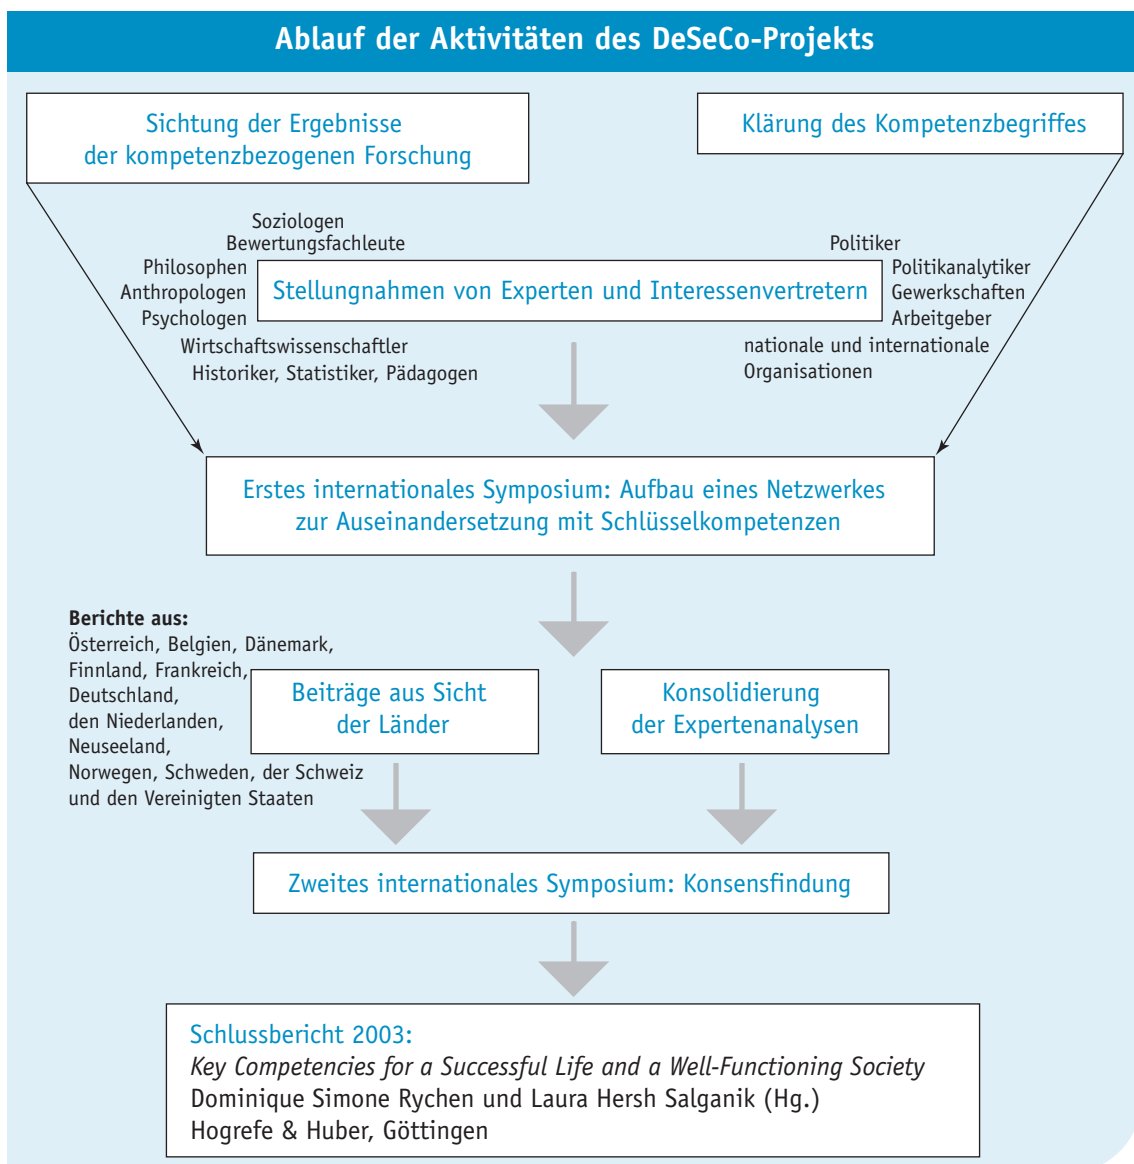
Ablauf der Aktivitäten des DeSeCo-Projekts

Sichtung der Ergebnisse der kompetenzbezogenen Forschung

Klärung des Kompetenzbegriffes

Soziologen
Bewertungsfachleute
Philosophen
Anthropologen
Psychologen
Wirtschaftswissenschaftler
Historiker, Statistiker, Pädagogen

Stellungnahmen von Experten und Interessenvertretern

Politiker
Politikanalytiker
Gewerkschaften
Arbeitgeber
nationale und internationale Organisationen

Erstes internationales Symposium: Aufbau eines Netzwerkes zur Auseinandersetzung mit Schlüsselkompetenzen

**Berichte aus:**
Österreich, Belgien, Dänemark, Finnland, Frankreich, Deutschland, den Niederlanden, Neuseeland, Norwegen, Schweden, der Schweiz und den Vereinigten Staaten

Beiträge aus Sicht der Länder

Konsolidierung der Expertenanalysen

Zweites internationales Symposium: Konsensfindung

Schlussbericht 2003:
*Key Competencies for a Successful Life and a Well-Functioning Society*
Dominique Simone Rychen und Laura Hersh Salganik (Hg.)
Hogrefe & Huber, Göttingen